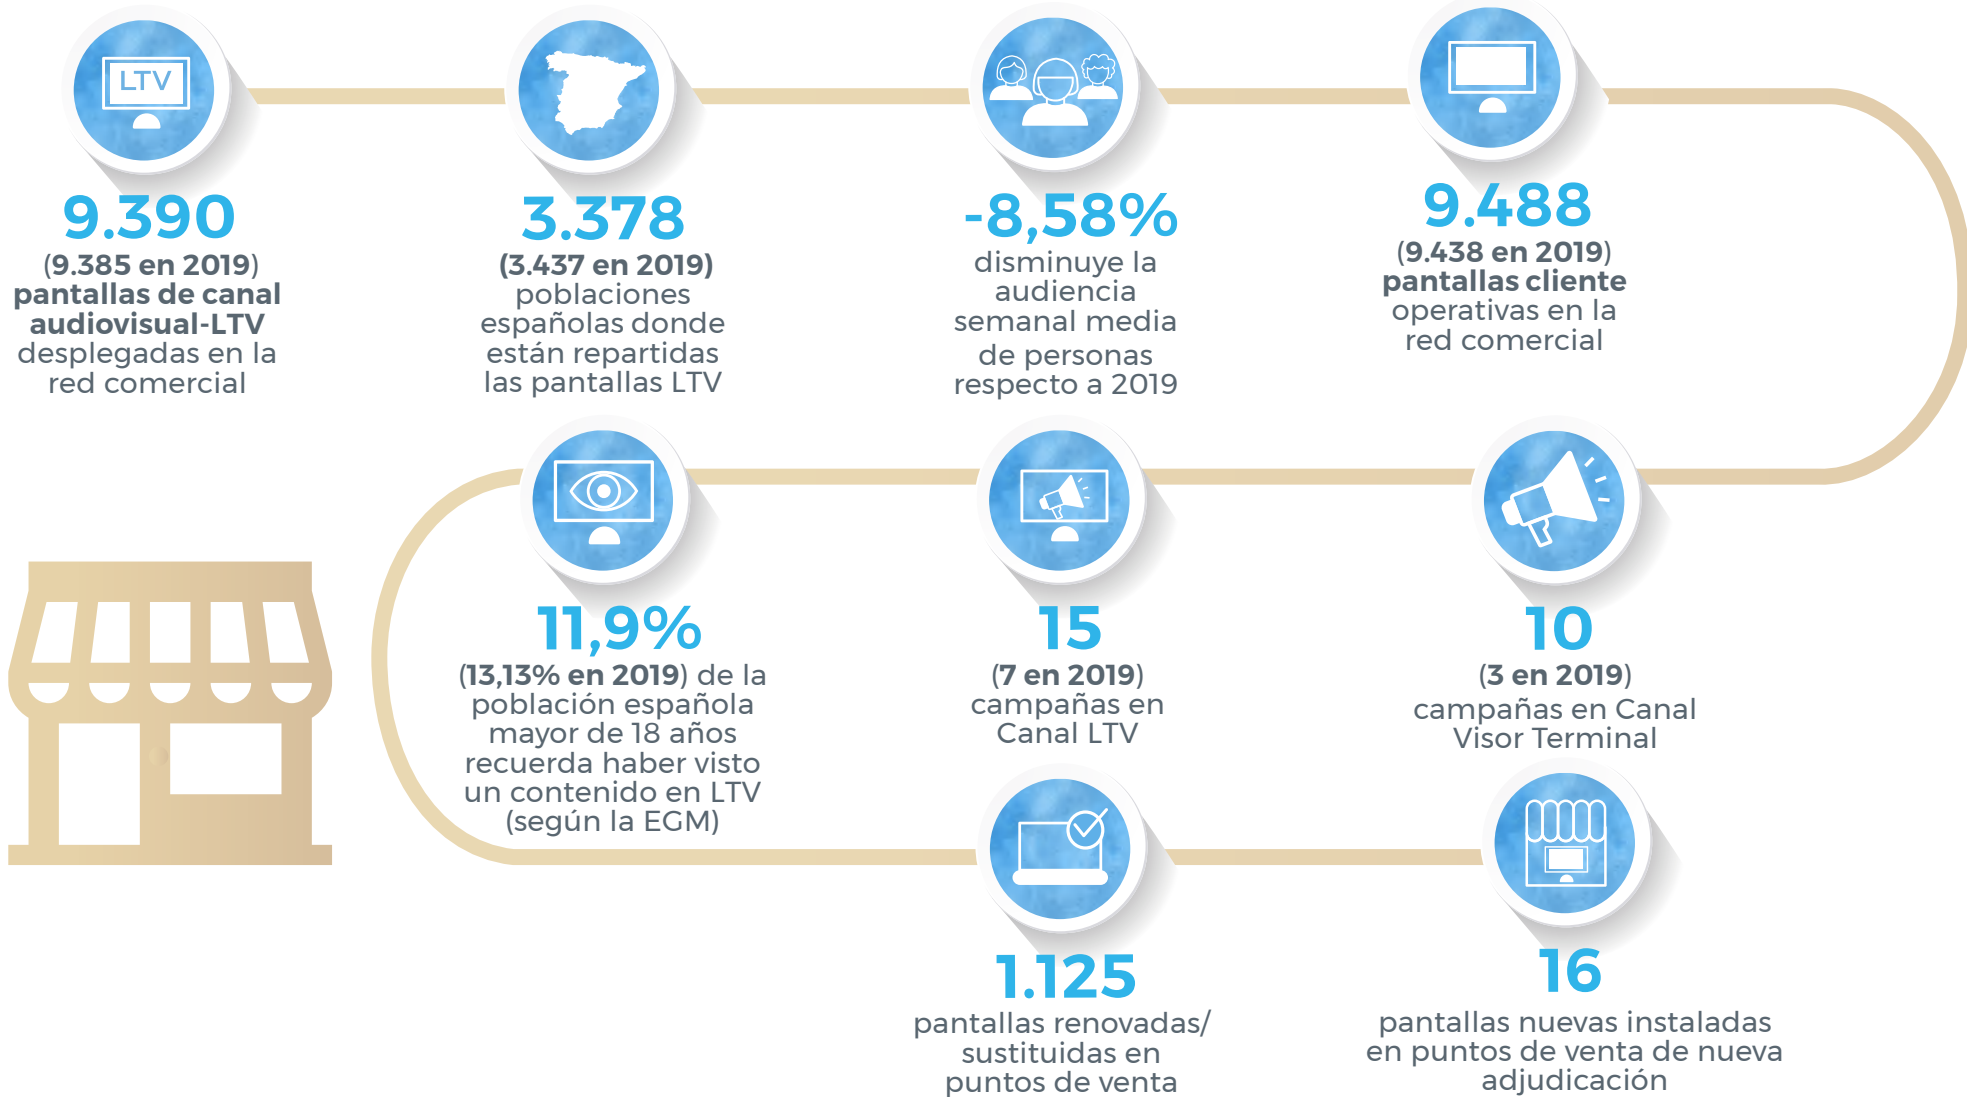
LTV

9.390
(9.385 en 2019) pantallas de canal audiovisual-LTV desplegadas en la red comercial

3.378
(3.437 en 2019) poblaciones españolas donde están repartidas las pantallas LTV

-8,58%
disminuye la audiencia semanal media de personas respecto a 2019

9.488
(9.438 en 2019) pantallas cliente operativas en la red comercial

11,9%
(13,13% en 2019) de la población española mayor de 18 años recuerda haber visto un contenido en LTV (según la EGM)

15
(7 en 2019) campañas en Canal LTV

10
(3 en 2019) campañas en Canal Visor Terminal

1.125
pantallas renovadas/ sustituidas en puntos de venta

16
pantallas nuevas instaladas en puntos de venta de nueva adjudicación